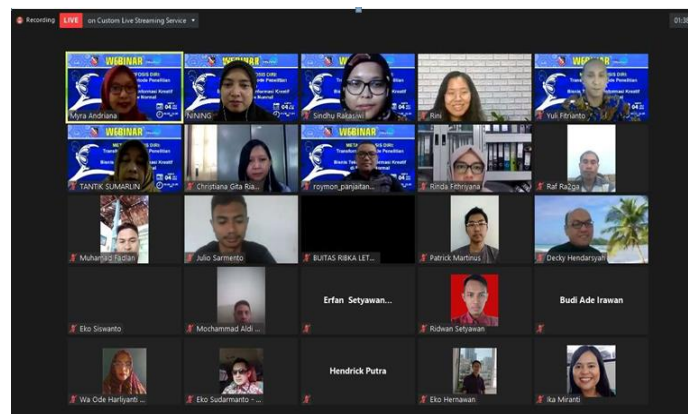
Recording LIVE on Custom Live Streaming Service

01:30

WEBINAR

Myra Andriana

NINING

Sindhu Rakasiwi

Rini

WEBINAR

Yuli Fitrianto

TANTIK SUMARLIN

Christiana Gita Ria...

WEBINAR

roymon_panjaitan...

Rinda Fithriyana

Raf RaZga

Muhamad Fadlan

Julio Sarmento

BUITAS RIBKA LET...

Patrick Martinus

Decky Hendarsyah

Erfan Setyawan...

Budi Ade Irawan

Eko Siswanto

Mochammad Aldi ...

Ridwan Setyawan

Hendrick Putra

Wa Ode Harliyanti ...

Eko Sudarmanto - ...

Eko Hernawan

Ika Miranti